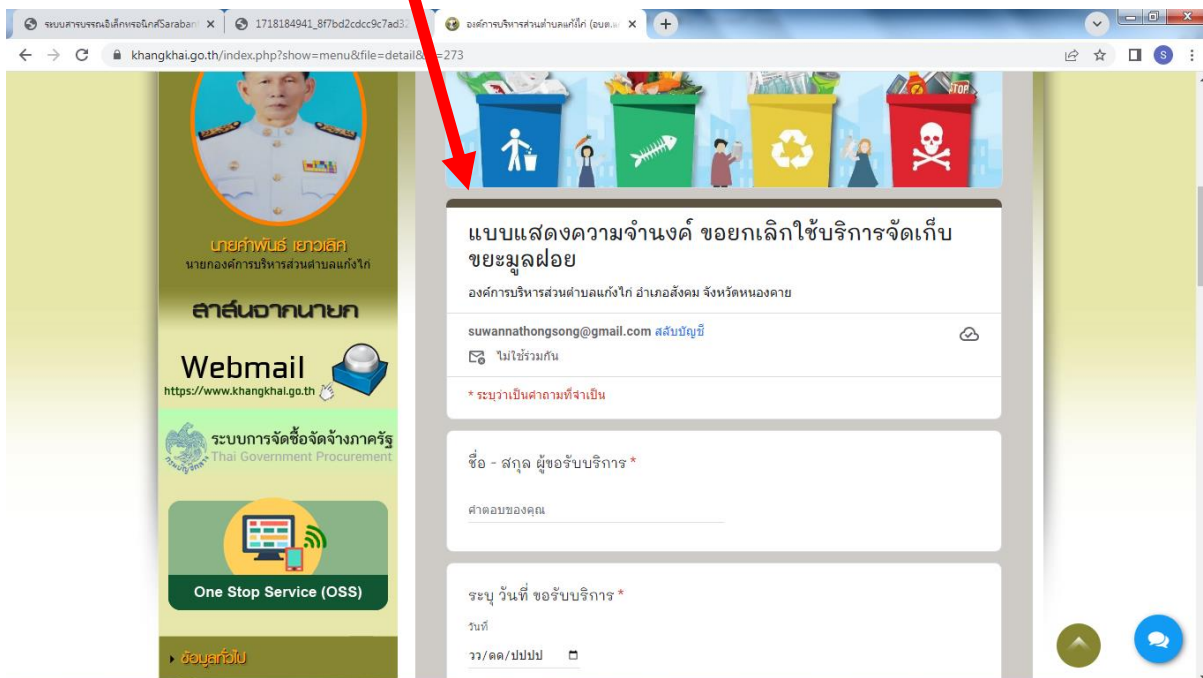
ระบบสารบรรณอิเล็กทรอนิกส์Saraban ×
1718184941_8f7bd2cdcc9c7ad3
องค์การบริหารส่วนตำบลแก้งไก่ (อบต.
khangkhai.go.th/index.php?show=menu&file=detail&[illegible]=273

นายคำพันธ์ เยาวเลิศ
นายกองค์การบริหารส่วนตำบลแก้งไก่

สาส์นจากนายก

Webmail
https://www.khangkhai.go.th

ระบบการจัดซื้อจัดจ้างภาครัฐ
Thai Government Procurement

One Stop Service (OSS)

ข้อมูลทั่วไป

แบบแสดงความจำนงค์ ขอยกเลิกใช้บริการจัดเก็บขยะมูลฝอย

องค์การบริหารส่วนตำบลแก้งไก่ อำเภอสังคม จังหวัดหนองคาย

suwannathongsong@gmail.com สลับบัญชี

ไม่ใช้ร่วมกัน

* ระบุว่าเป็นคำถามที่จำเป็น

ชื่อ - สกุล ผู้ขอรับบริการ *

คำตอบของคุณ

ระบุ วันที่ ขอรับบริการ *

วันที่

วว/ดด/ปปปป